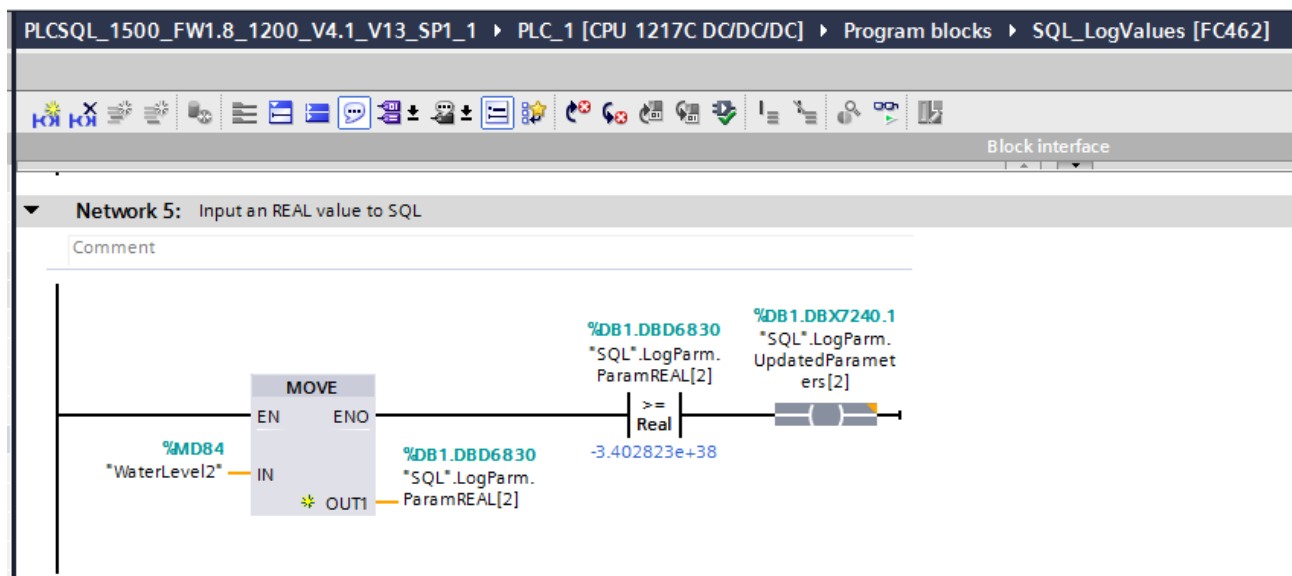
PLCSQL_1500_FW1.8_1200_V4.1_V13_SP1_1 ▸ PLC_1 [CPU 1217C DC/DC/DC] ▸ Program blocks ▸ SQL_LogValues [FC462]

Block interface

Network 5: Input an REAL value to SQL

Comment

MOVE
EN ENO
%MD84
"WaterLevel2" IN
OUT1
%DB1.DBD6830
"SQL".LogParm.
ParamREAL[2]

%DB1.DBD6830
"SQL".LogParm.
ParamREAL[2]
>=
Real
-3.402823e+38

%DB1.DBX7240.1
"SQL".LogParm.
UpdatedParameters[2]